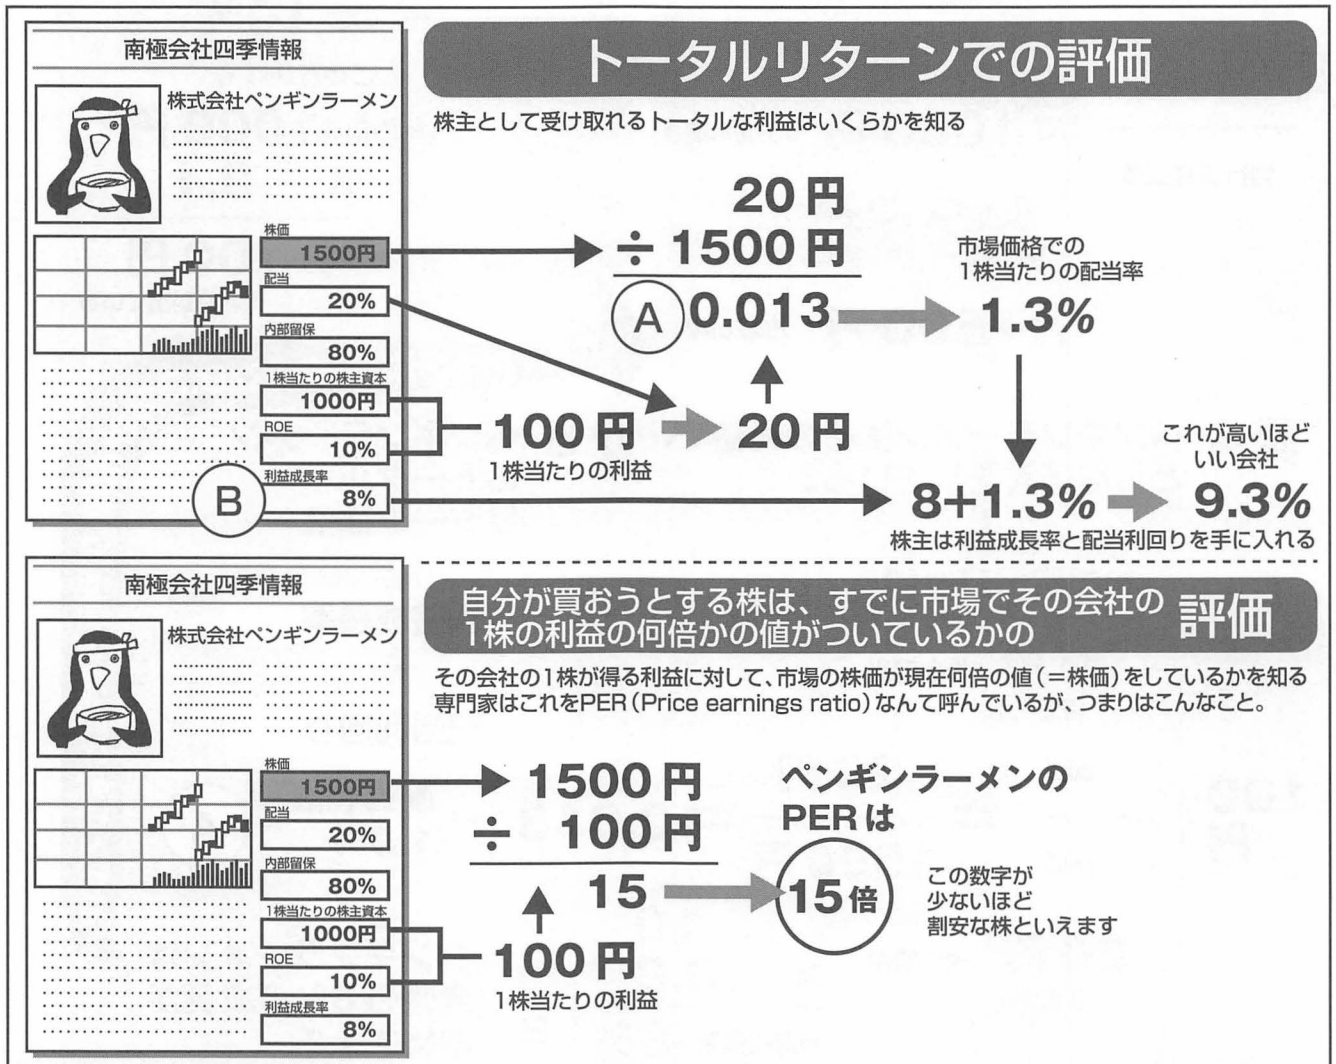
南極会社四季情報

株式会社ペンギンラーメン

株価
1500円
配当
20%
内部留保
80%
1株当たりの株主資本
1000円
ROE
10%
利益成長率
8%

B

トータルリターンでの評価

株主として受け取れるトータルな利益はいくらかを知る

20円
÷1500円
A 0.013

1.3%

市場価格での
1株当たりの配当率

100円
1株当たりの利益

20円

これが高いほど
いい会社

8+1.3% 9.3%

株主は利益成長率と配当利回りを手に入れる

南極会社四季情報

株式会社ペンギンラーメン

株価
1500円
配当
20%
内部留保
80%
1株当たりの株主資本
1000円
ROE
10%
利益成長率
8%

自分が買おうとする株は、すでに市場でその会社の1株の利益の何倍かの値がついているかの 評価

その会社の1株が得る利益に対して、市場の株価が現在何倍の値(=株価)をしているかを知る
専門家はこれをPER(Price earnings ratio)なんて呼んでいるが、つまりはこんなこと。

1500円
÷ 100円
15

ペンギンラーメンの
PERは

15倍

この数字が
少ないほど
割安な株といえます

100円
1株当たりの利益